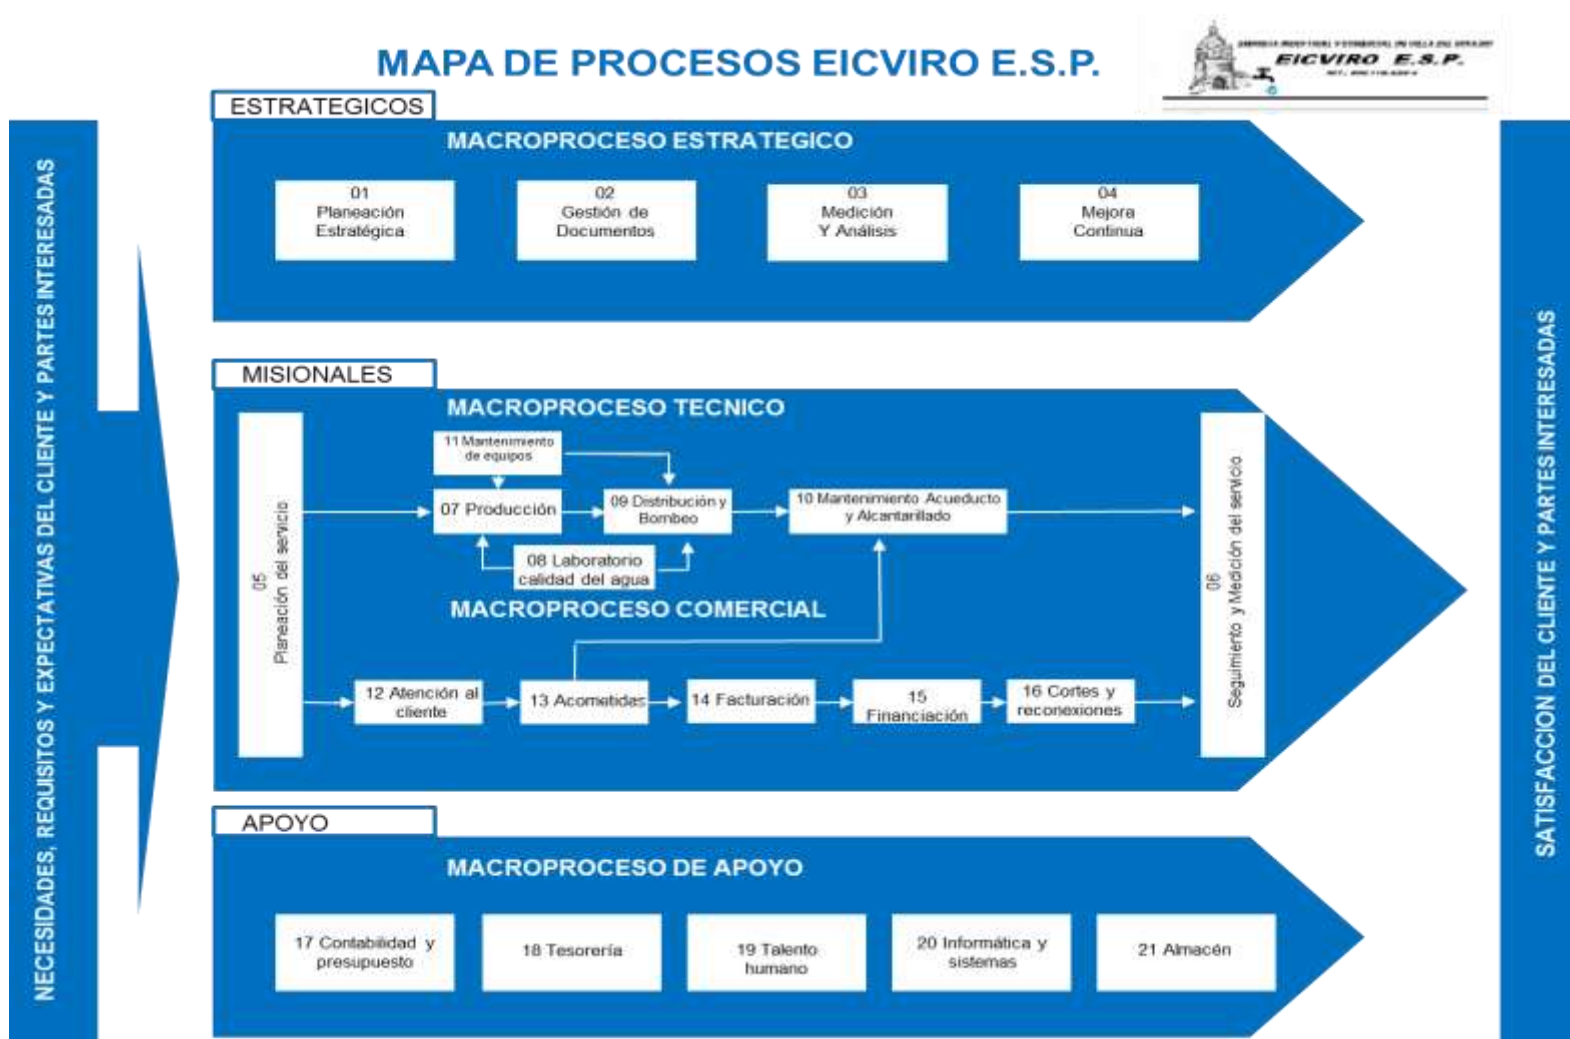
MAPA DE PROCESOS EICVIRO E.S.P.

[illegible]
EICVIRO E.S.P.
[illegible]

NECESIDADES, REQUISITOS Y EXPECTATIVAS DEL CLIENTE Y PARTES INTERESADAS

ESTRATEGICOS

MACROPROCESO ESTRATEGICO

01
Planeación
Estratégica

02
Gestión de
Documentos

03
Medición
Y Análisis

04
Mejora
Continua

MISIONALES

MACROPROCESO TECNICO

05
Planeación del servicio

11 Mantenimiento de equipos

07 Producción

09 Distribución y Bombeo

10 Mantenimiento Acueducto y Alcantarillado

08 Laboratorio calidad del agua

MACROPROCESO COMERCIAL

12 Atención al cliente

13 Acometidas

14 Facturación

15
Financiación

16 Cortes y reconexiones

06
Seguimiento y Medición del servicio

APOYO

MACROPROCESO DE APOYO

17 Contabilidad y presupuesto

18 Tesorería

19 Talento humano

20 Informática y sistemas

21 Almacén

SATISFACCION DEL CLIENTE Y PARTES INTERESADAS